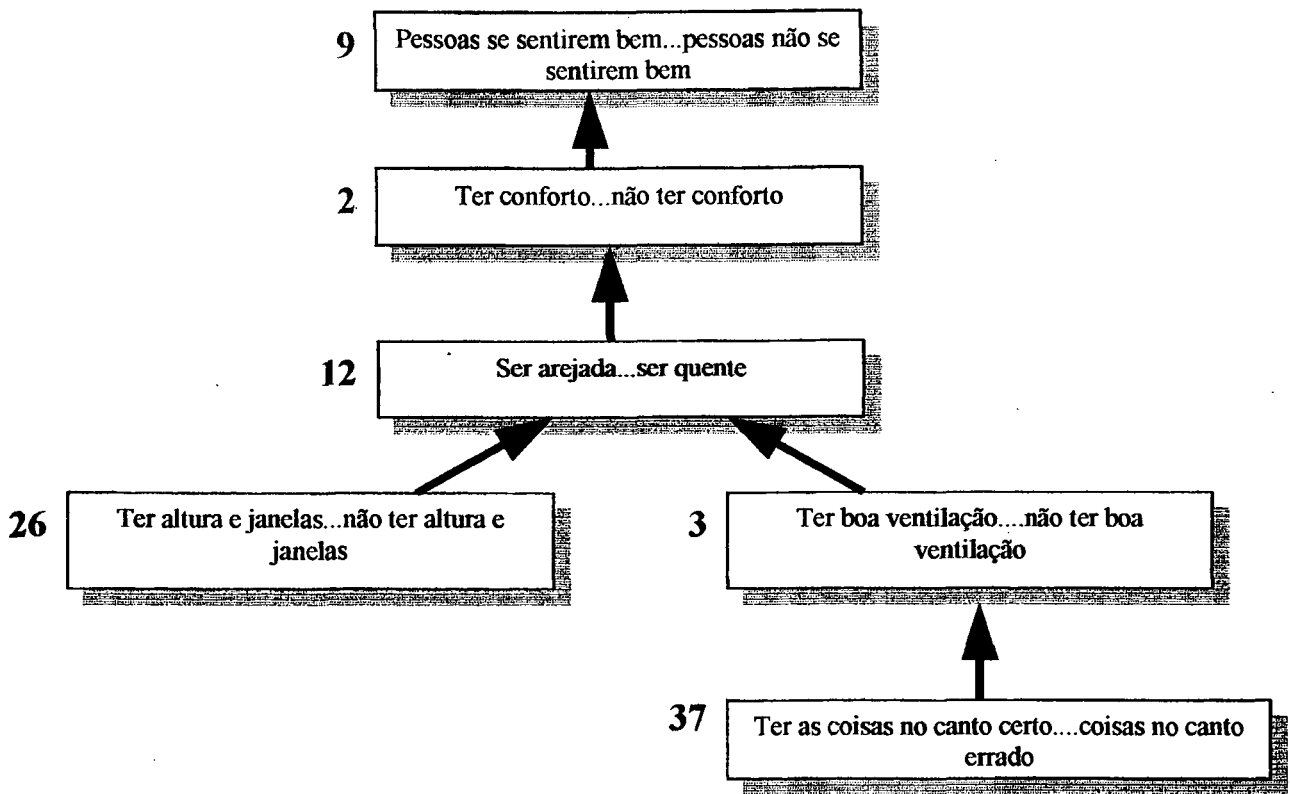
9 Pessoas se sentirem bem...pessoas não se sentirem bem

2 Ter conforto...não ter conforto

12 Ser arejada...ser quente

26 Ter altura e janelas...não ter altura e janelas

3 Ter boa ventilação....não ter boa ventilação

37 Ter as coisas no canto certo....coisas no canto errado